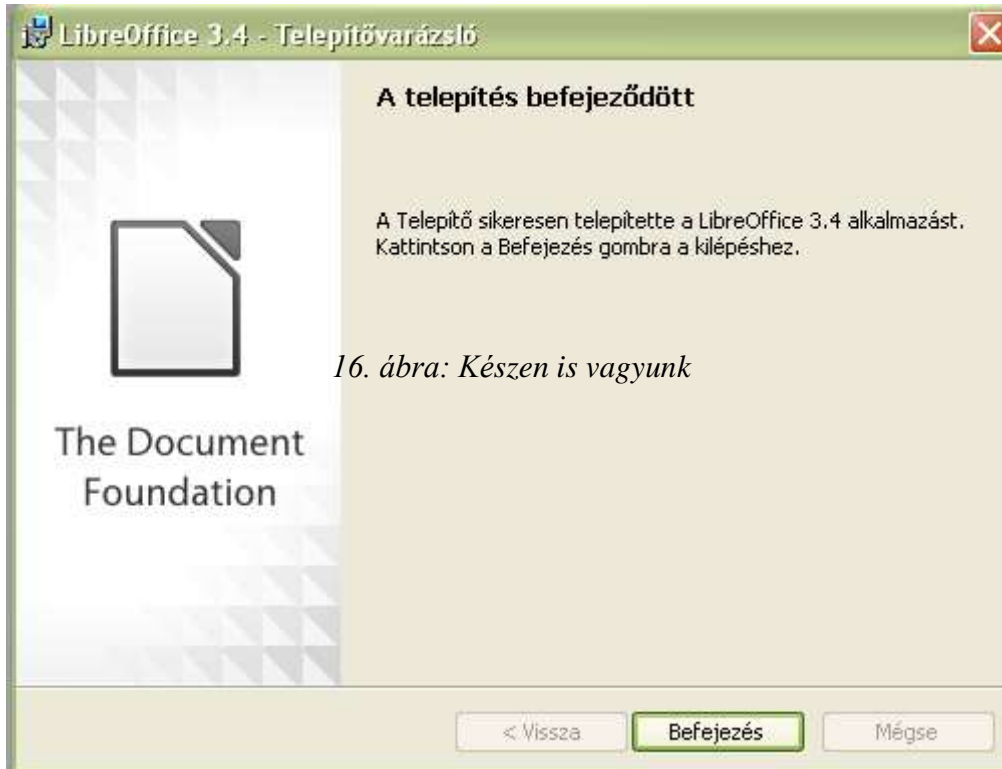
LibreOffice 3.4 - Telepítővarázsló

A telepítés befejeződött

A Telepítő sikeresen telepítette a LibreOffice 3.4 alkalmazást. Kattintson a Befejezés gombra a kilépéshez.

16. ábra: Készen is vagyunk

The Document Foundation

< Vissza

Befejezés

Mégse